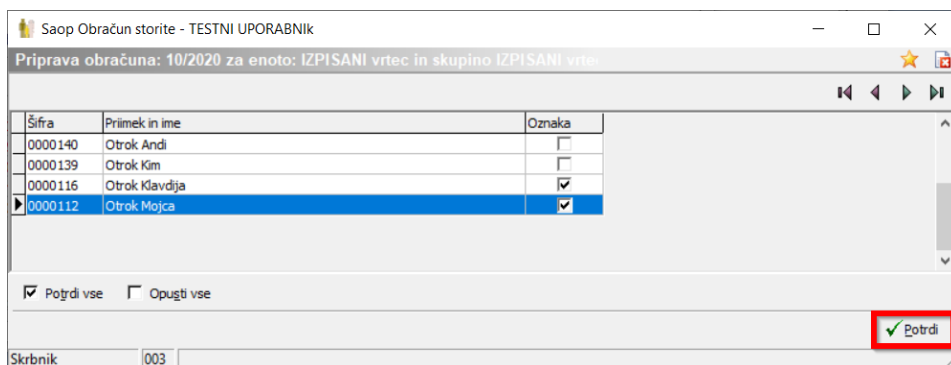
Saop Obračun storite - TESTNI UPORABNIk

Priprava obračuna: 10/2020 za enoto: IZPISANI vrtec in skupino IZPISANI vrtec

| Šifra | Priimek in ime | Oznaka |
|---|---|---|
| 0000140 | Otrok Andi | ☐ |
| 0000139 | Otrok Kim | ☐ |
| 0000116 | Otrok Klavdija | ☑ |
| 0000112 | Otrok Mojca | ☑ |

☑ Potrdi vse ☐ Opusti vse

Potrdi

Skrbnik | 003